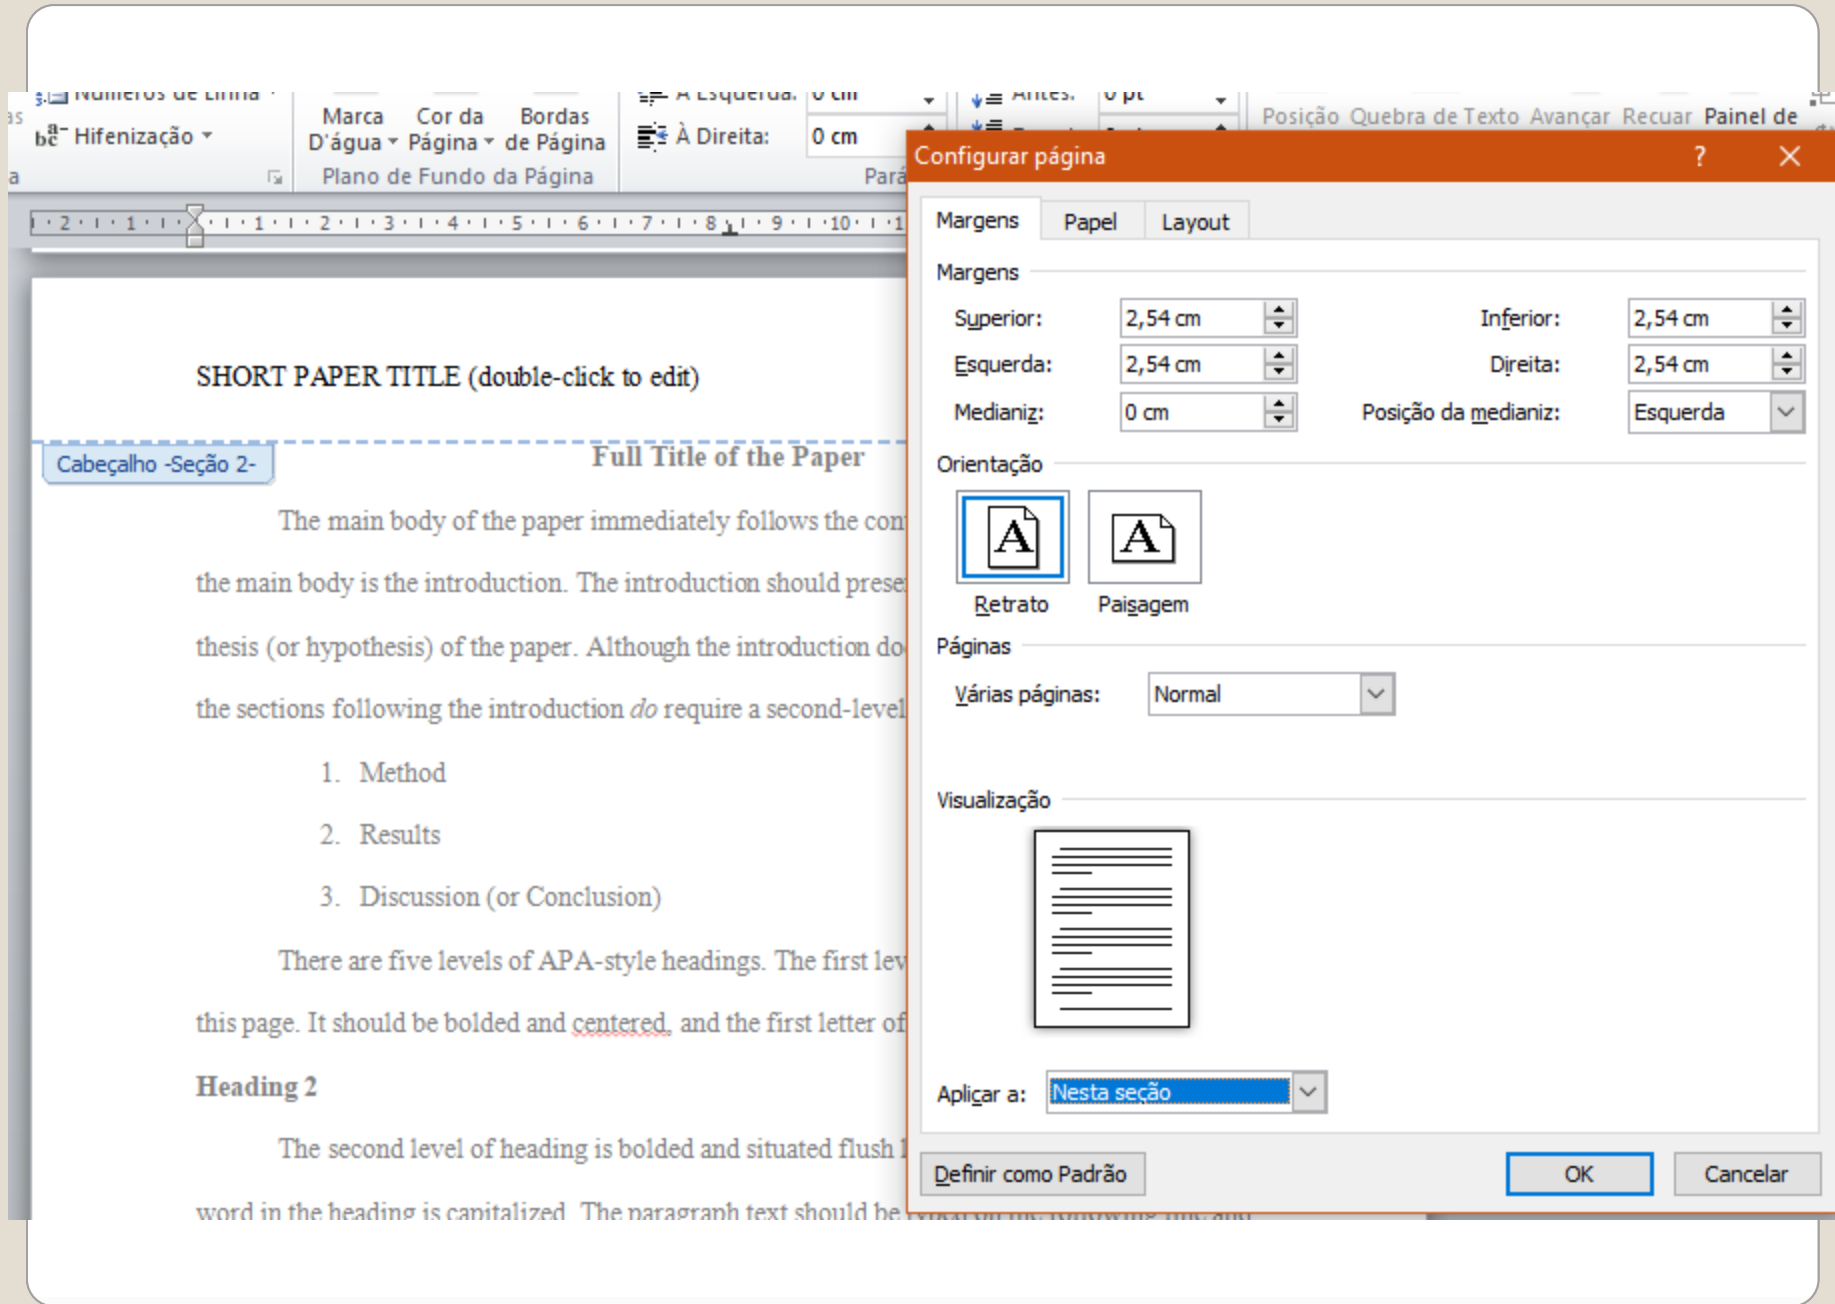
Números de Linha
Hifenização
Marca D'água
Cor da Página
Bordas de Página
Plano de Fundo da Página
À Esquerda: 0 cm
À Direita: 0 cm
Antes: 0 pt
Posição Quebra de Texto Avançar Recuar Painel de

SHORT PAPER TITLE (double-click to edit)

Cabeçalho -Seção 2-

Full Title of the Paper

The main body of the paper immediately follows the con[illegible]

the main body is the introduction. The introduction should prese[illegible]

thesis (or hypothesis) of the paper. Although the introduction do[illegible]

the sections following the introduction *do* require a second-level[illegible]

1. Method

2. Results

3. Discussion (or Conclusion)

There are five levels of APA-style headings. The first lev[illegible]

this page. It should be bolded and centered, and the first letter of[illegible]

Heading 2

The second level of heading is bolded and situated flush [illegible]

word in the heading is capitalized. The paragraph text should be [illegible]

Configurar página ? ×

Margens | Papel | Layout

Margens

Superior: 2,54 cm
Inferior: 2,54 cm
Esquerda: 2,54 cm
Direita: 2,54 cm
Medianiz: 0 cm
Posição da medianiz: Esquerda

Orientação

Retrato
Paisagem

Páginas

Várias páginas: Normal

Visualização

Aplicar a: Nesta seção

Definir como Padrão
OK
Cancelar